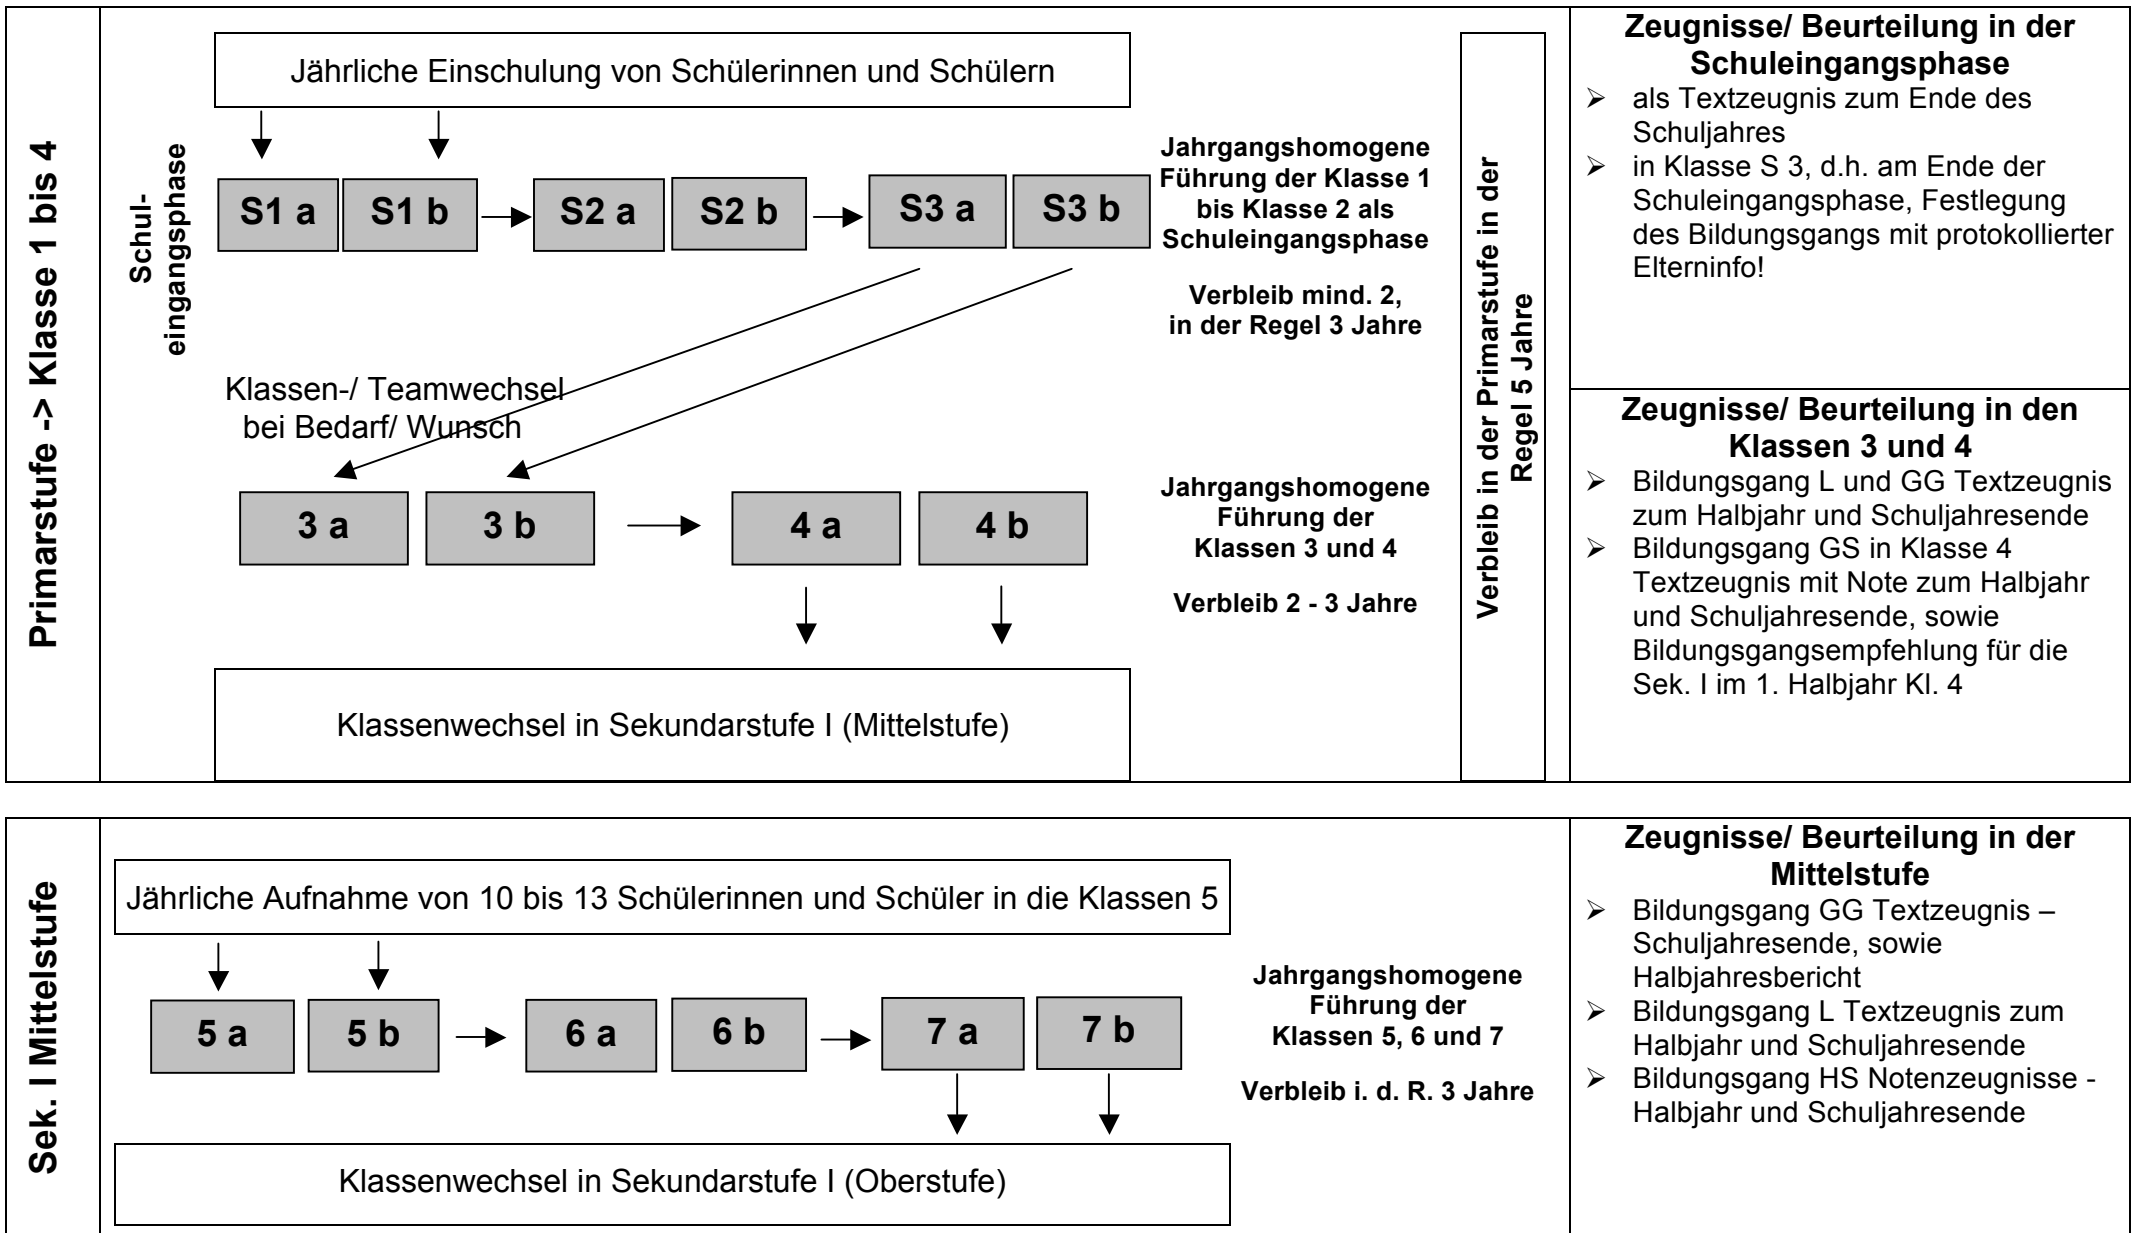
Primarstufe -> Klasse 1 bis 4

Jährliche Einschulung von Schülerinnen und Schülern

Schul-eingangsphase

S1 a
S1 b
S2 a
S2 b
S3 a
S3 b

Jahrgangshomogene Führung der Klasse 1 bis Klasse 2 als Schuleingangsphase

Verbleib mind. 2, in der Regel 3 Jahre

Klassen-/ Teamwechsel bei Bedarf/ Wunsch

3 a
3 b
4 a
4 b

Jahrgangshomogene Führung der Klassen 3 und 4

Verbleib 2 - 3 Jahre

Klassenwechsel in Sekundarstufe I (Mittelstufe)

Verbleib in der Primarstufe in der Regel 5 Jahre

Zeugnisse/ Beurteilung in der Schuleingangsphase
➢ als Textzeugnis zum Ende des Schuljahres
➢ in Klasse S 3, d.h. am Ende der Schuleingangsphase, Festlegung des Bildungsgangs mit protokollierter Elterninfo!

Zeugnisse/ Beurteilung in den Klassen 3 und 4
➢ Bildungsgang L und GG Textzeugnis zum Halbjahr und Schuljahresende
➢ Bildungsgang GS in Klasse 4 Textzeugnis mit Note zum Halbjahr und Schuljahresende, sowie Bildungsgangsempfehlung für die Sek. I im 1. Halbjahr Kl. 4

Sek. I Mittelstufe

Jährliche Aufnahme von 10 bis 13 Schülerinnen und Schüler in die Klassen 5

5 a
5 b
6 a
6 b
7 a
7 b

Jahrgangshomogene Führung der Klassen 5, 6 und 7

Verbleib i. d. R. 3 Jahre

Klassenwechsel in Sekundarstufe I (Oberstufe)

Zeugnisse/ Beurteilung in der Mittelstufe
➢ Bildungsgang GG Textzeugnis – Schuljahresende, sowie Halbjahresbericht
➢ Bildungsgang L Textzeugnis zum Halbjahr und Schuljahresende
➢ Bildungsgang HS Notenzeugnisse - Halbjahr und Schuljahresende